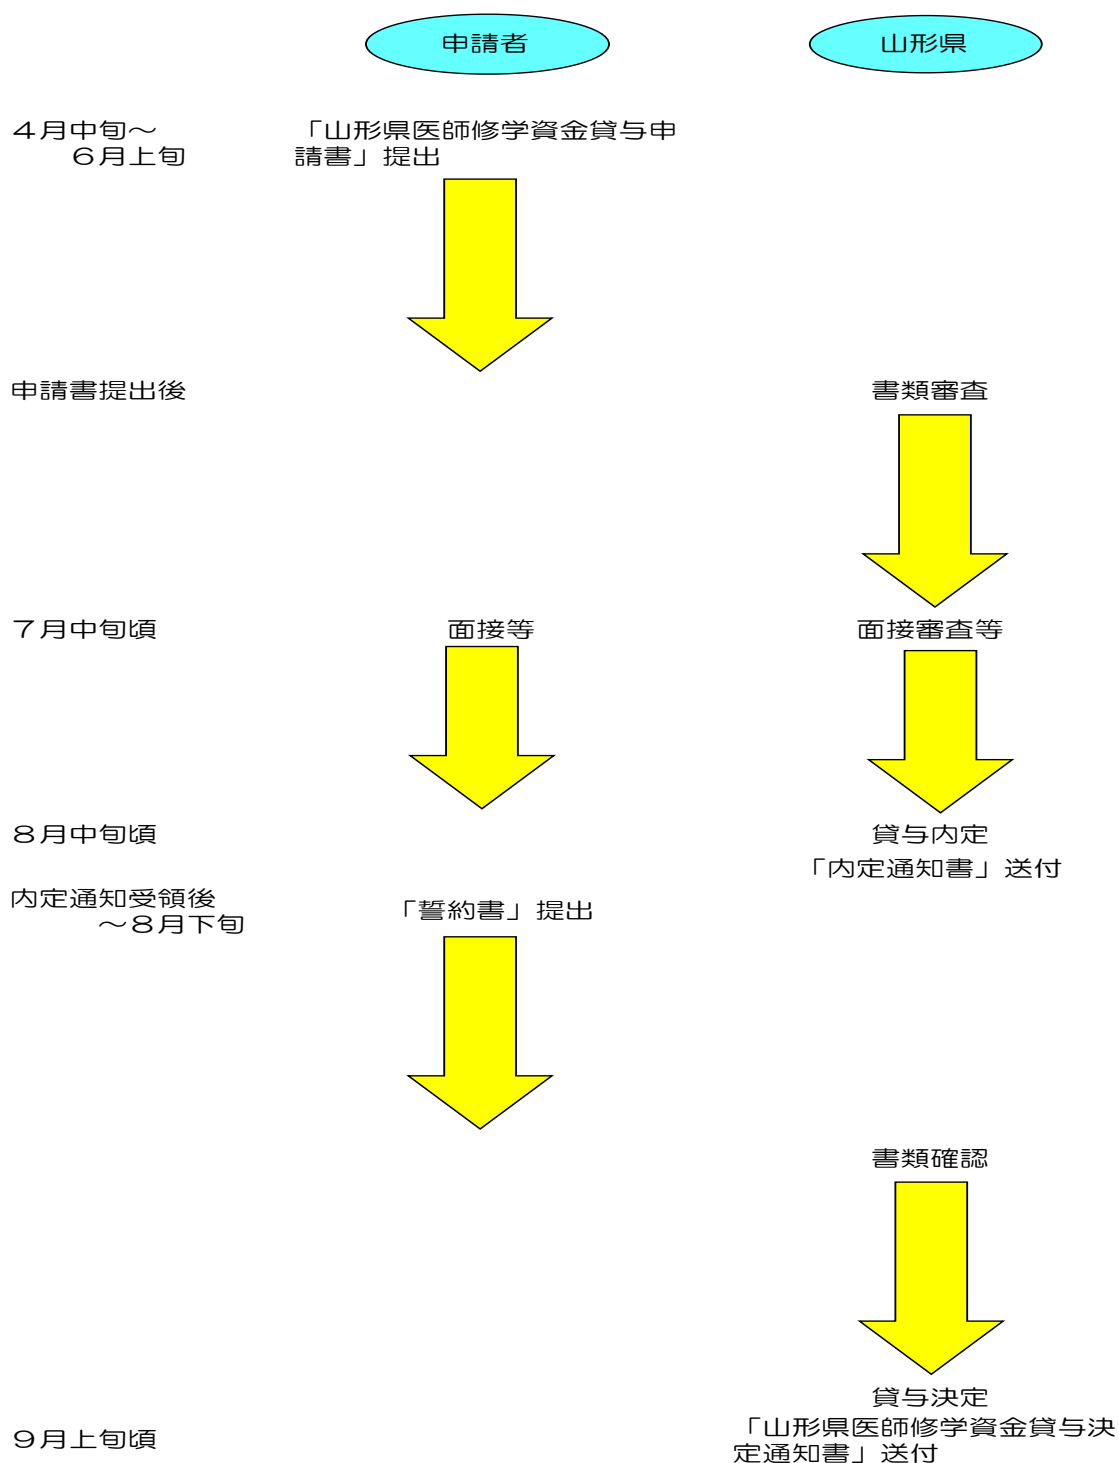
申請者

山形県

４月中旬～
６月上旬

「山形県医師修学資金貸与申請書」提出

申請書提出後

書類審査

７月中旬頃

面接等

面接審査等

８月中旬頃

貸与内定
「内定通知書」送付

内定通知受領後
～８月下旬

「誓約書」提出

書類確認

貸与決定
「山形県医師修学資金貸与決定通知書」送付

９月上旬頃